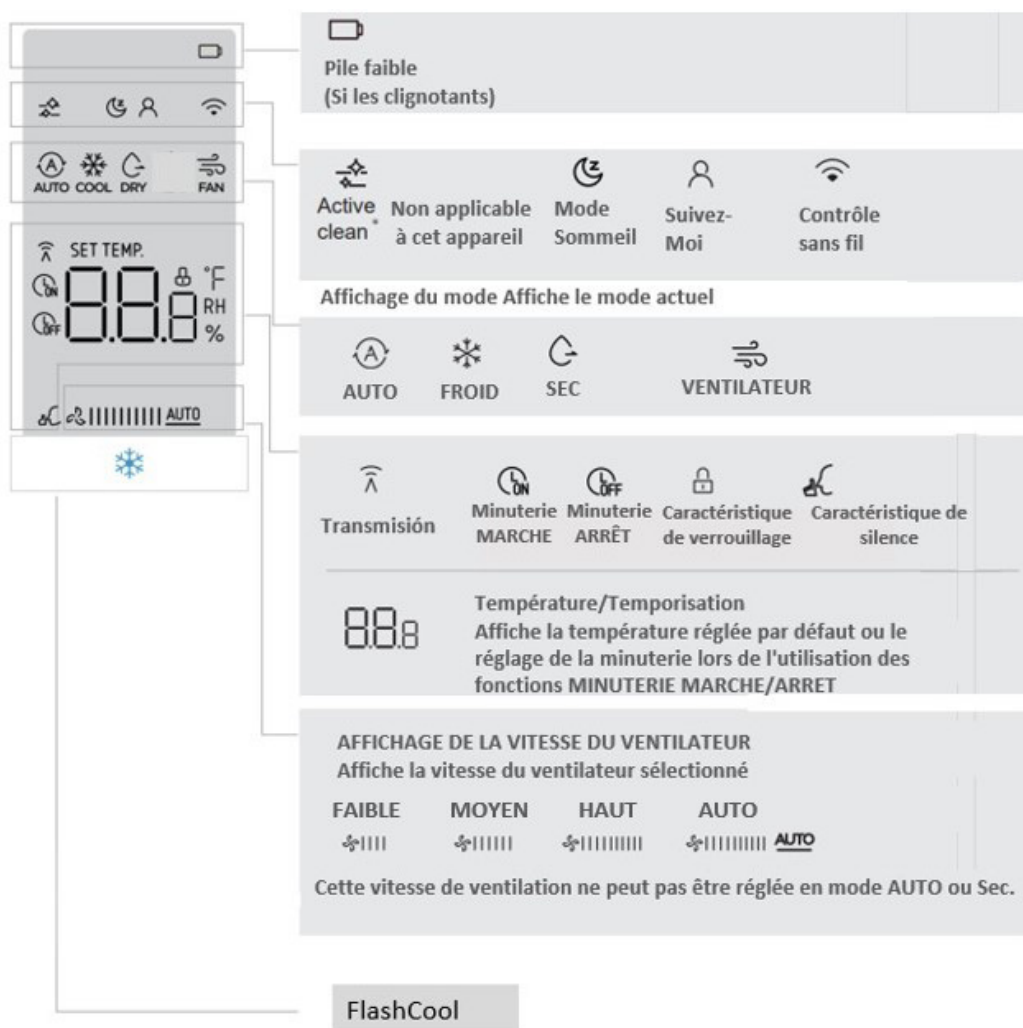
AUTO COOL DRY FAN

SET TEMP.

88.8 °F RH %

AUTO

Pile faible
(Si les clignotants)

Active clean* Non applicable à cet appareil

Mode Sommeil

Suivez-Moi

Contrôle sans fil

Affichage du mode Affiche le mode actuel

AUTO FROID SEC VENTILATEUR

Transmisión

Minuterie MARCHE

Minuterie ARRÊT

Caractéristique de verrouillage

Caractéristique de silence

88.8

Température/Temporisation
Affiche la température réglée par défaut ou le réglage de la minuterie lors de l'utilisation des fonctions MINUTERIE MARCHE/ARRET

AFFICHAGE DE LA VITESSE DU VENTILATEUR
Affiche la vitesse du ventilateur sélectionné

| FAIBLE | MOYEN | HAUT | AUTO |
|---|---|---|---|
| | | | AUTO |

Cette vitesse de ventilation ne peut pas être réglée en mode AUTO ou Sec.

FlashCool